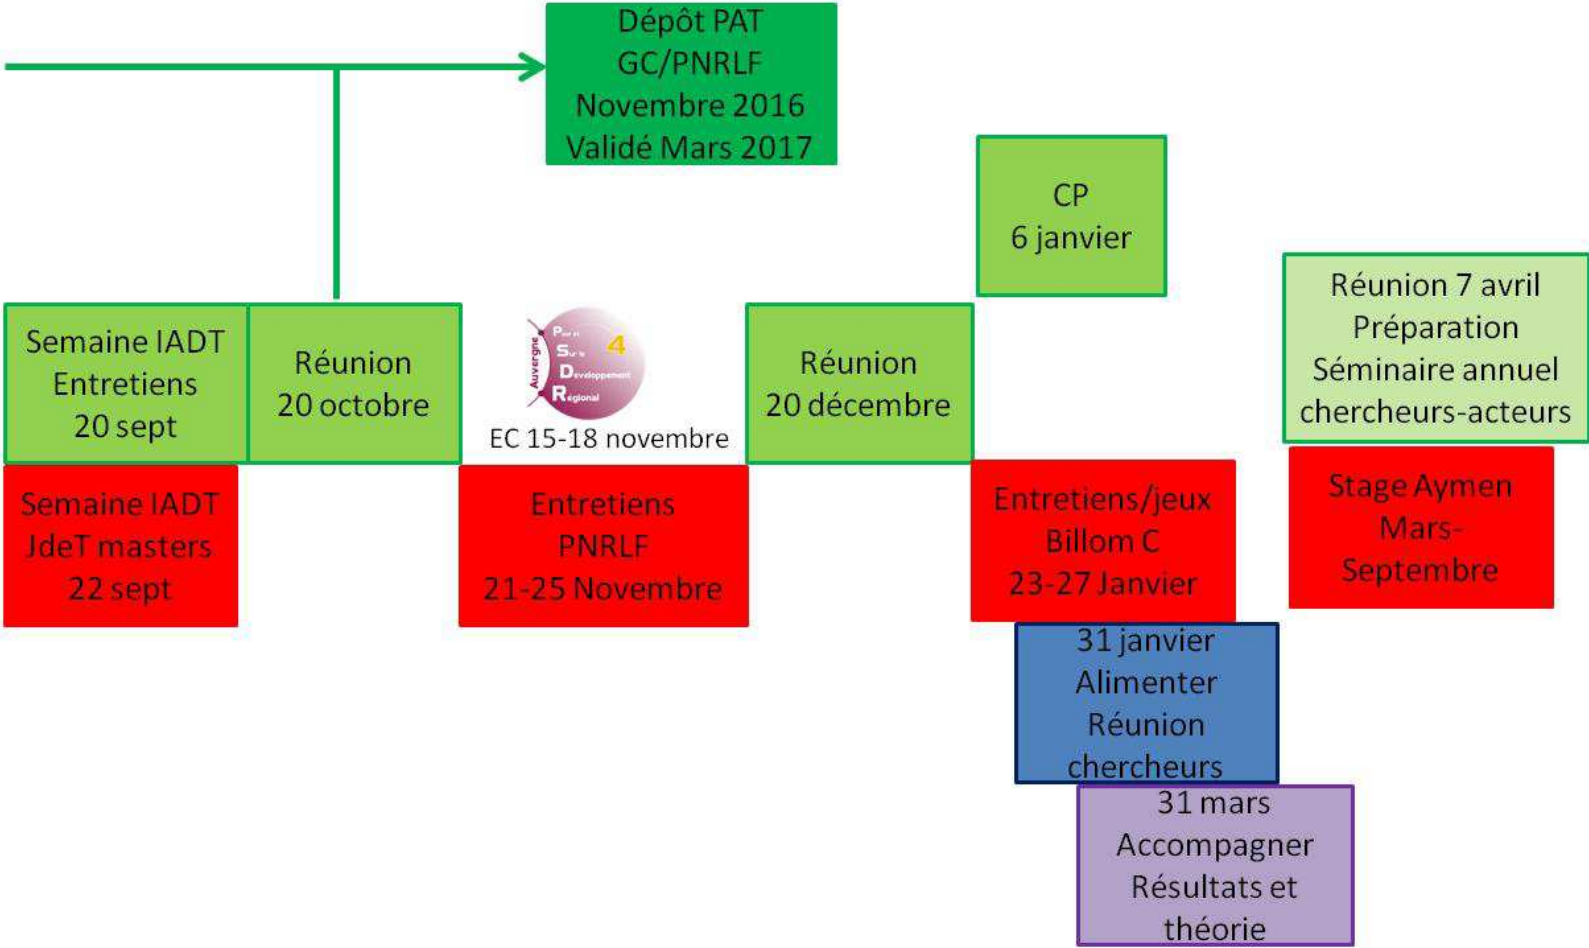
Dépôt PAT
GC/PNRLF
Novembre 2016
Validé Mars 2017

CP
6 janvier

Semaine IADT
Entretiens
20 sept

Réunion
20 octobre

Auvergne
Pour la
Sur le
Developpement
Regional
4

EC 15-18 novembre

Réunion
20 décembre

Réunion 7 avril
Préparation
Séminaire annuel
chercheurs-acteurs

Semaine IADT
JdeT masters
22 sept

Entretiens
PNRLF
21-25 Novembre

Entretiens/jeux
Billom C
23-27 Janvier

Stage Aymen
Mars-
Septembre

31 janvier
Alimenter
Réunion
chercheurs

31 mars
Accompagner
Résultats et
théorie